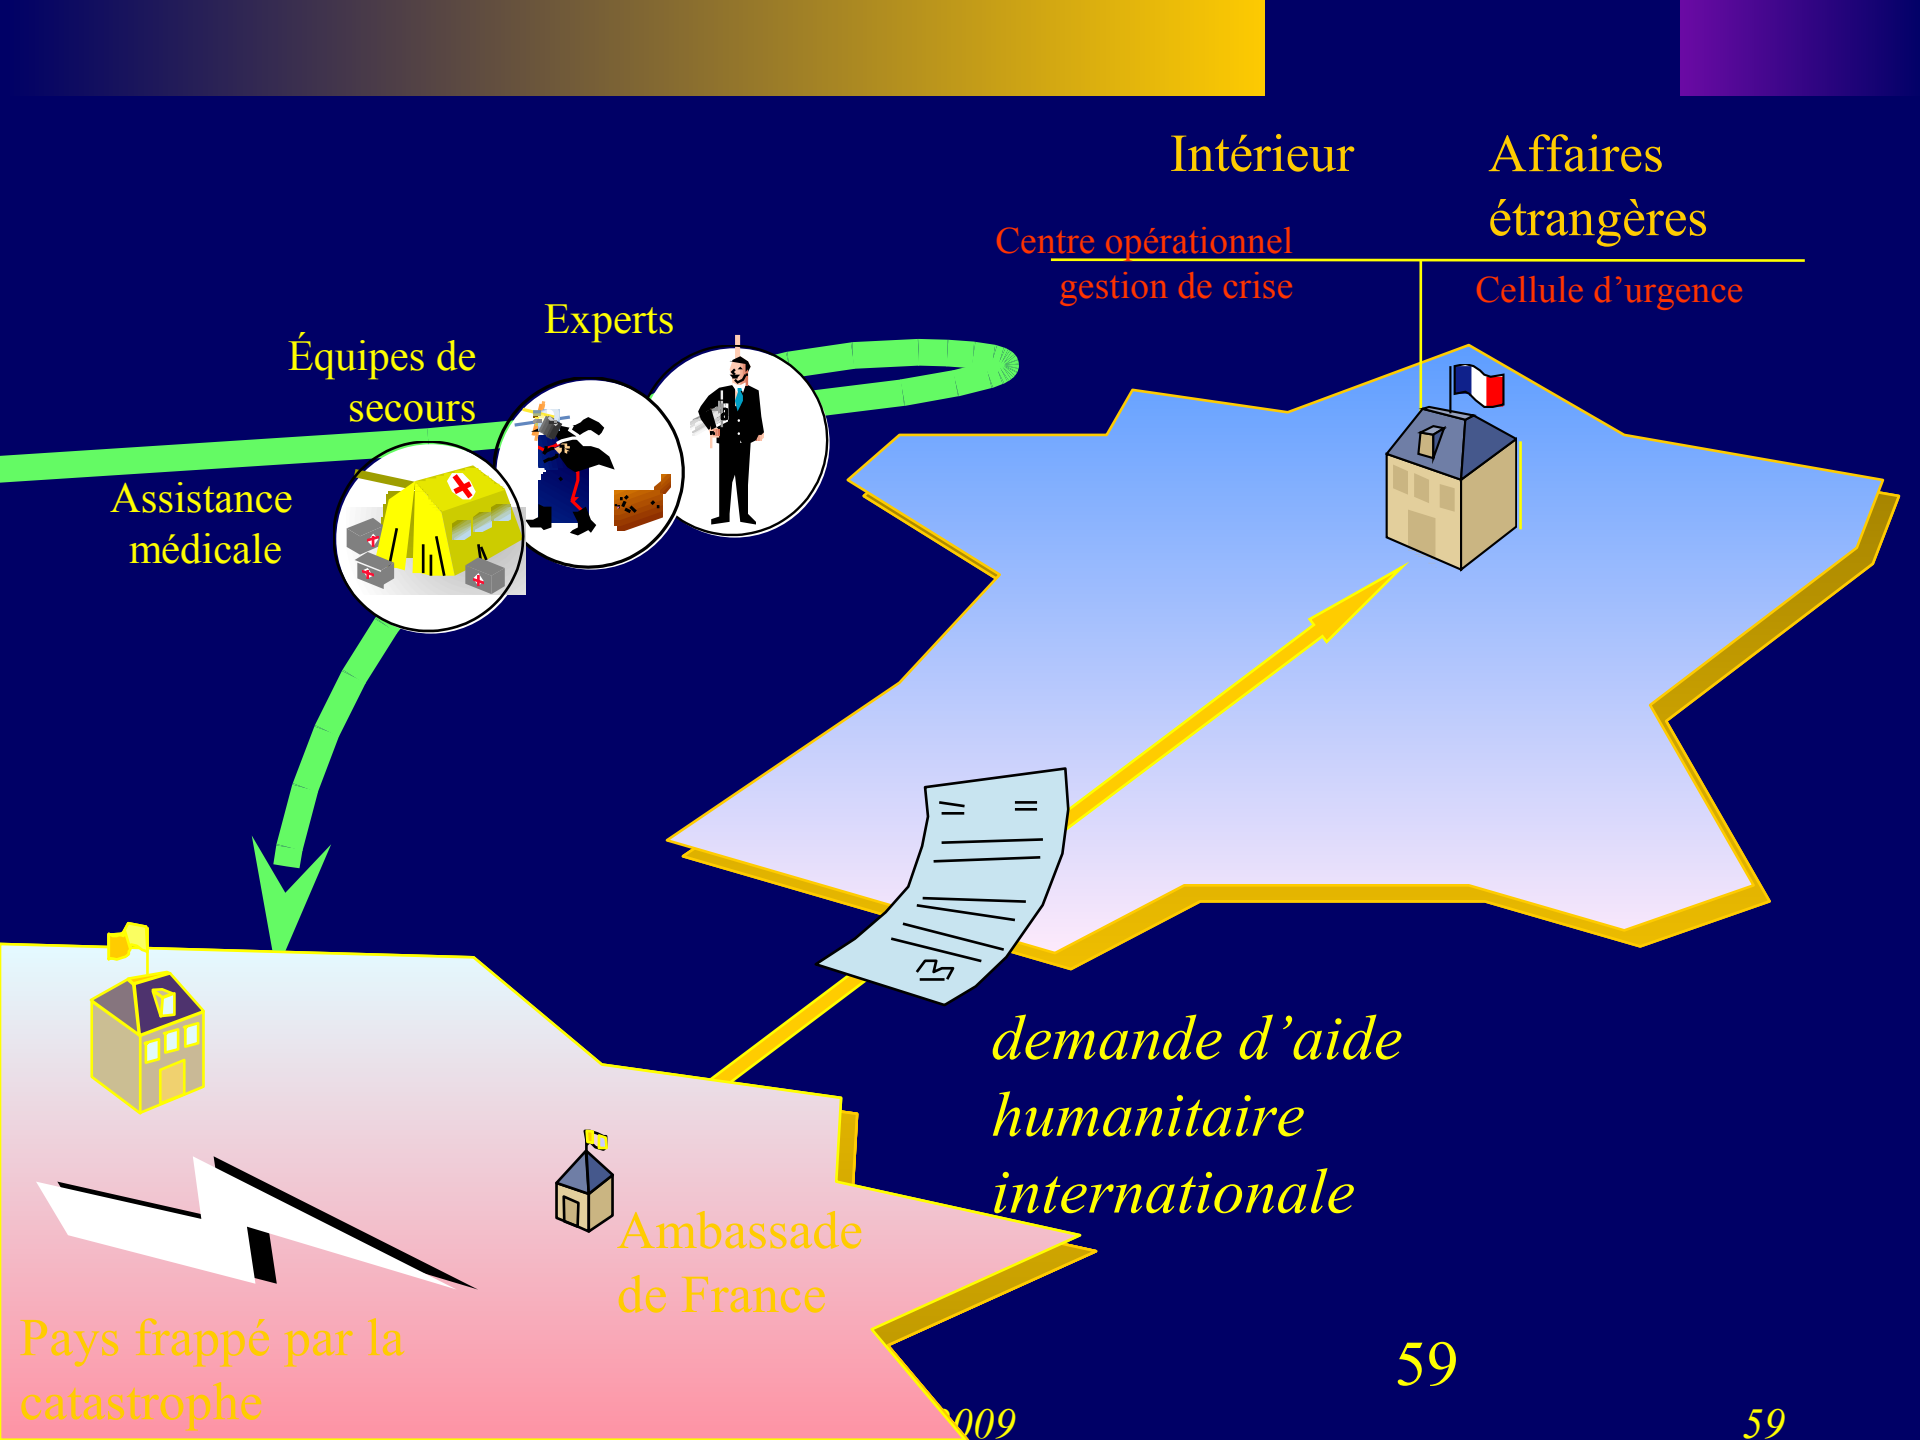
Intérieur

Affaires étrangères

Centre opérationnel gestion de crise

Cellule d’urgence

Experts

Équipes de secours

Assistance médicale

demande d’aide humanitaire internationale

Ambassade de France

Pays frappé par la catastrophe

59

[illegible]009

59